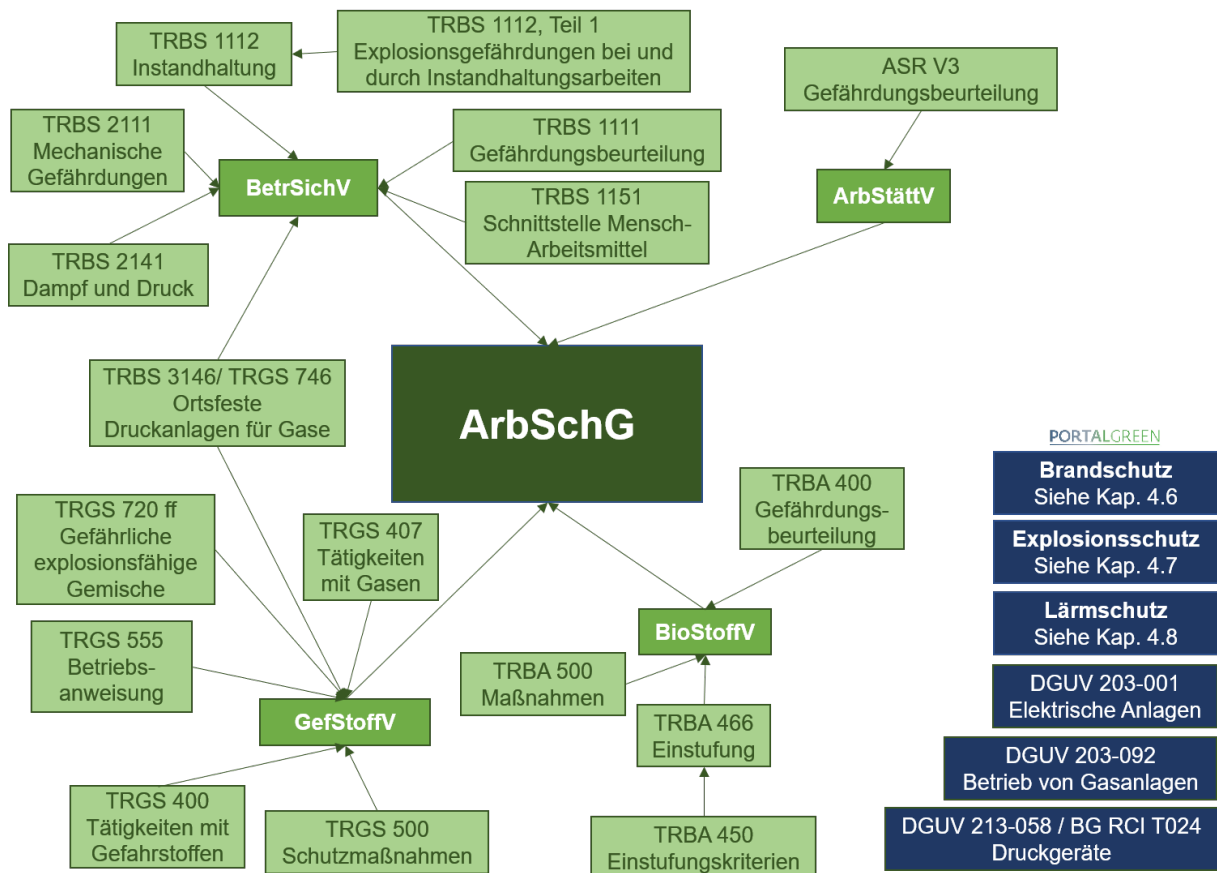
TRBS 1112
Instandhaltung

TRBS 1112, Teil 1
Explosionsgefährdungen bei und durch Instandhaltungsarbeiten

ASR V3
Gefährdungsbeurteilung

TRBS 2111
Mechanische Gefährdungen

BetrSichV

TRBS 1111
Gefährdungsbeurteilung

TRBS 1151
Schnittstelle Mensch-Arbeitsmittel

ArbStättV

TRBS 2141
Dampf und Druck

TRBS 3146/ TRGS 746
Ortsfeste Druckanlagen für Gase

ArbSchG

PORTALGREEN

Brandschutz
Siehe Kap. 4.6

Explosionsschutz
Siehe Kap. 4.7

Lärmschutz
Siehe Kap. 4.8

DGUV 203-001
Elektrische Anlagen

DGUV 203-092
Betrieb von Gasanlagen

DGUV 213-058 / BG RCI T024
Druckgeräte

TRGS 720 ff
Gefährliche explosionsfähige Gemische

TRGS 407
Tätigkeiten mit Gasen

TRBA 400
Gefährdungs-beurteilung

BioStoffV

TRGS 555
Betriebs-anweisung

TRBA 500
Maßnahmen

GefStoffV

TRBA 466
Einstufung

TRGS 400
Tätigkeiten mit Gefahrstoffen

TRGS 500
Schutzmaßnahmen

TRBA 450
Einstufungskriterien